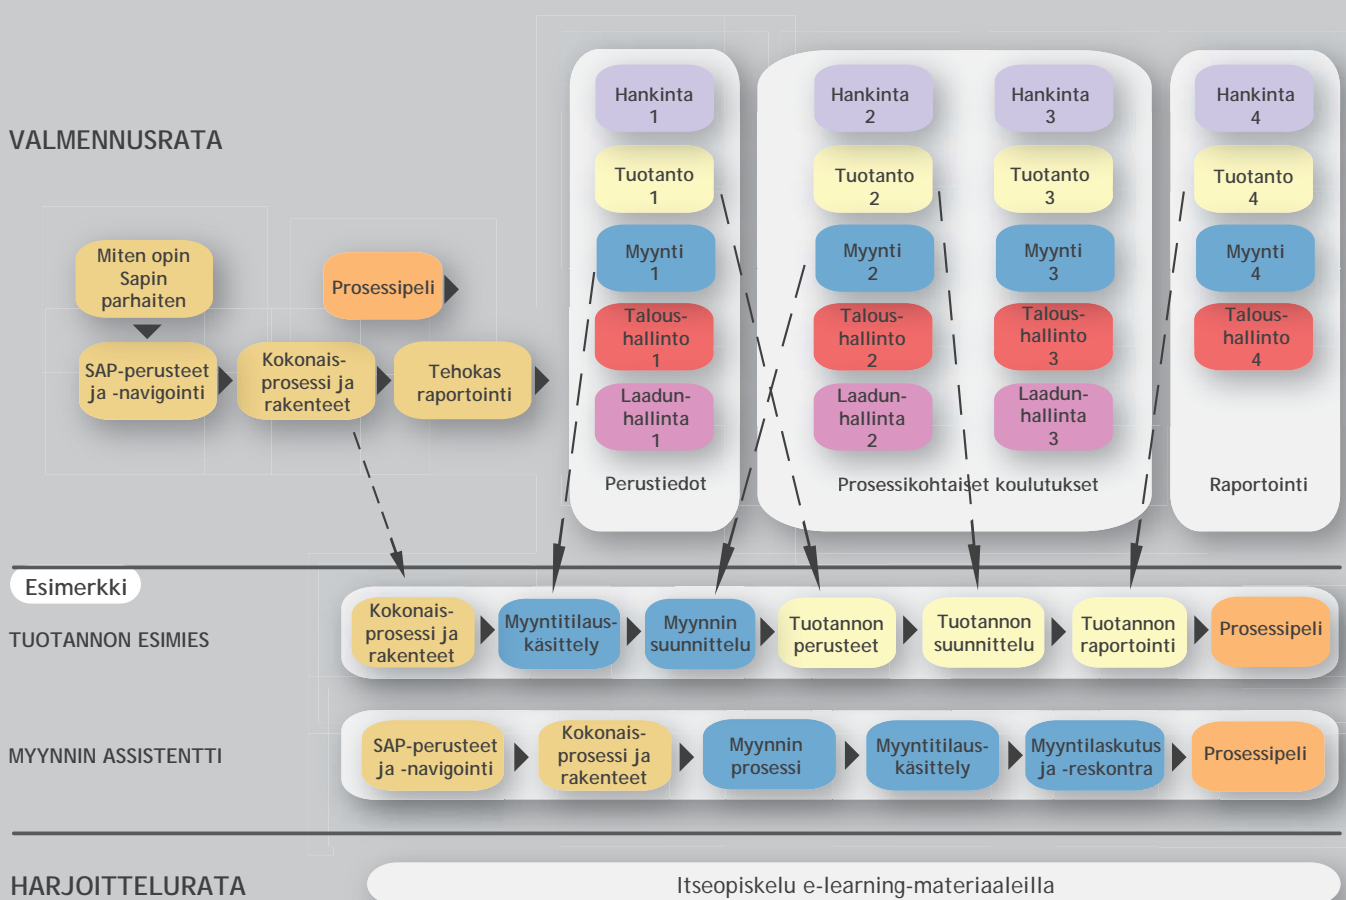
VALMENNUSRATA

Miten opin Sapin parhaiten

SAP-perusteet ja -navigointi

Prosessipeli

Kokonaisprosessi ja rakenteet

Tehokas raportointi

Hankinta 1

Tuotanto 1

Myynti 1

Taloushallinto 1

Laadunhallinta 1

Perustiedot

Hankinta 2

Tuotanto 2

Myynti 2

Taloushallinto 2

Laadunhallinta 2

Hankinta 3

Tuotanto 3

Myynti 3

Taloushallinto 3

Laadunhallinta 3

Prosessikohtaiset koulutukset

Hankinta 4

Tuotanto 4

Myynti 4

Taloushallinto 4

Raportointi

Esimerkki

TUOTANNON ESIMIES

Kokonaisprosessi ja rakenteet

Myyntitilauskäsittely

Myynnin suunnittelu

Tuotannon perusteet

Tuotannon suunnittelu

Tuotannon raportointi

Prosessipeli

MYYNNIN ASSISTENTTI

SAP-perusteet ja -navigointi

Kokonaisprosessi ja rakenteet

Myynnin prosessi

Myyntitilauskäsittely

Myyntilaskutus ja -reskontra

Prosessipeli

HARJOITTELURATA

Itseopiskelu e-learning-materiaaleilla